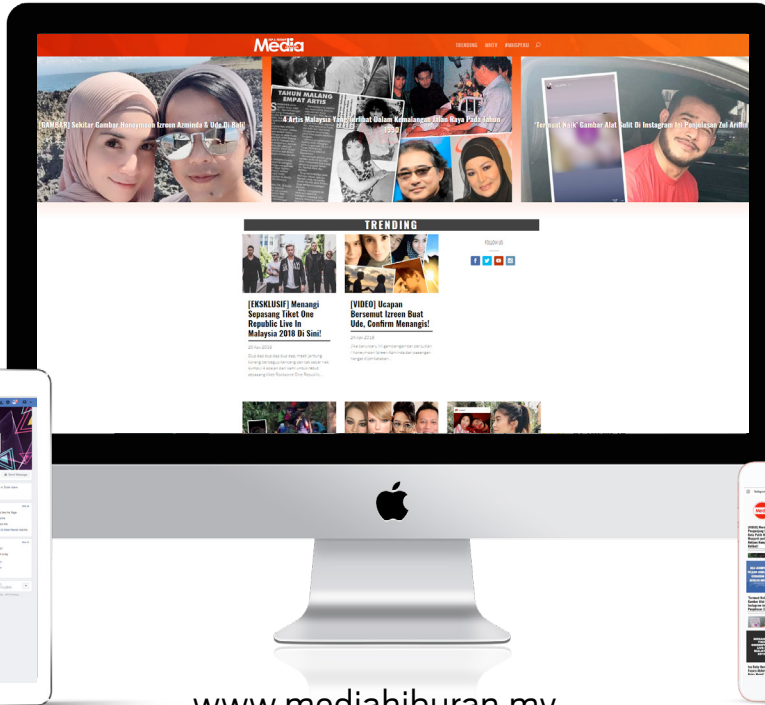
Media

TRENDING BERITA INSPIRASI

[GAMBAR] Sekitar Gambar Honeymoon Izreen Azminda & Ude Di Bali

4 Artis Malaysia Yang Terlibat Dalam Kemalangan Jalan Raya Pada Tahun 1990

'Turnout Hacik' Gambar Alat Sulit Di Instagram Ini Pengakuan Zul Ariffin

TAHUN MALANG EMPAT ARTIS

TRENDING

FOLLOW US

[EKSKLUSIF] Menangi Sepasang Tiket One Republic Live In Malaysia 2018 Di Sini!

[VIDEO] Ucapan Bersemut Izreen Buat Ude, Confirm Menangis!

www.mediahiburan.my